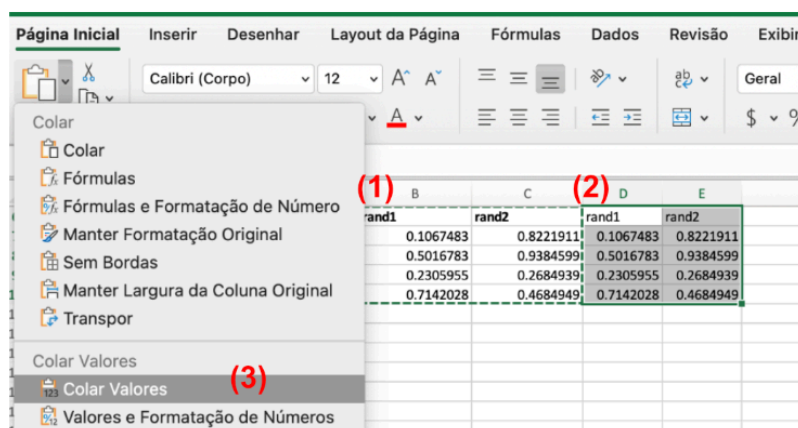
Página Inicial   Inserir   Desenhar   Layout da Página   Fórmulas   Dados   Revisão   Exibi

Calibri (Corpo)   12   Geral   $

Colar
Colar
Fórmulas
Fórmulas e Formatação de Número
Manter Formatação Original
Sem Bordas
Manter Largura da Coluna Original
Transpor

Colar Valores
Colar Valores
Valores e Formatação de Números

(1)   (2)   (3)

| B | C | D | E |
|---|---|---|---|
| rand1 | rand2 | rand1 | rand2 |
| 0.1067483 | 0.8221911 | 0.1067483 | 0.8221911 |
| 0.5016783 | 0.9384599 | 0.5016783 | 0.9384599 |
| 0.2305955 | 0.2684939 | 0.2305955 | 0.2684939 |
| 0.7142028 | 0.4684949 | 0.7142028 | 0.4684949 |